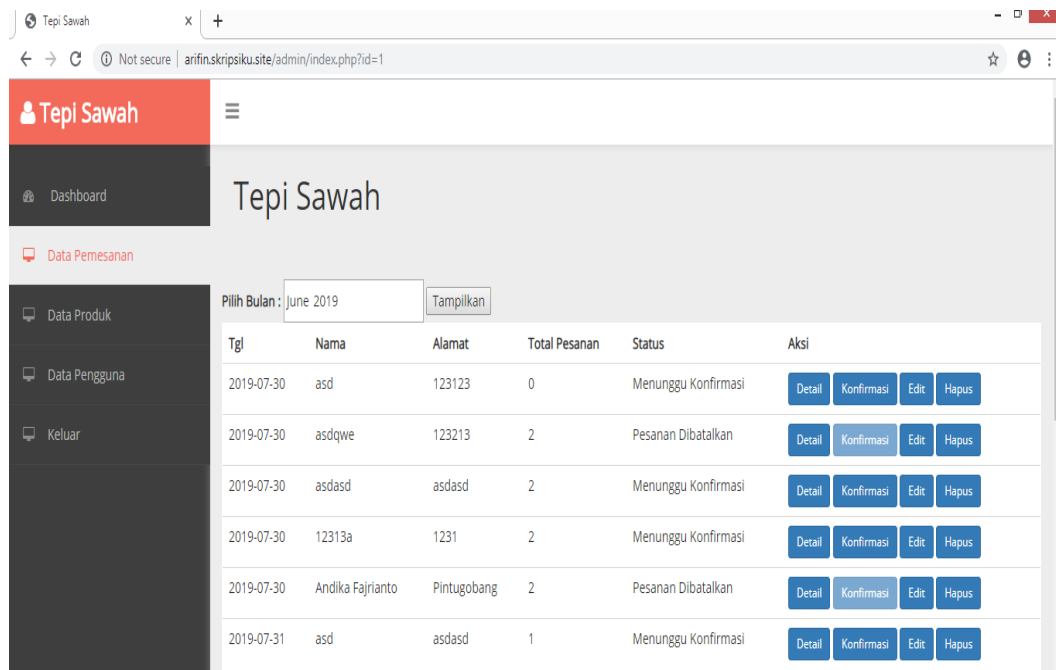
Tepi Sawah ×

Not secure | arifin.skripsiku.site/admin/index.php?id=1

Tepi Sawah

≡

Dashboard

Data Pemesanan

Data Produk

Data Pengguna

Keluar

Tepi Sawah

Pilih Bulan : June 2019 Tampilkan

| Tgl | Nama | Alamat | Total Pesanan | Status | Aksi |
|---|---|---|---|---|---|
| 2019-07-30 | asd | 123123 | 0 | Menunggu Konfirmasi | Detail Konfirmasi Edit Hapus |
| 2019-07-30 | asdqwe | 123213 | 2 | Pesanan Dibatalkan | Detail Konfirmasi Edit Hapus |
| 2019-07-30 | asdasd | asdasd | 2 | Menunggu Konfirmasi | Detail Konfirmasi Edit Hapus |
| 2019-07-30 | 12313a | 1231 | 2 | Menunggu Konfirmasi | Detail Konfirmasi Edit Hapus |
| 2019-07-30 | Andika Fajrianto | Pintugobang | 2 | Pesanan Dibatalkan | Detail Konfirmasi Edit Hapus |
| 2019-07-31 | asd | asdasd | 1 | Menunggu Konfirmasi | Detail Konfirmasi Edit Hapus |